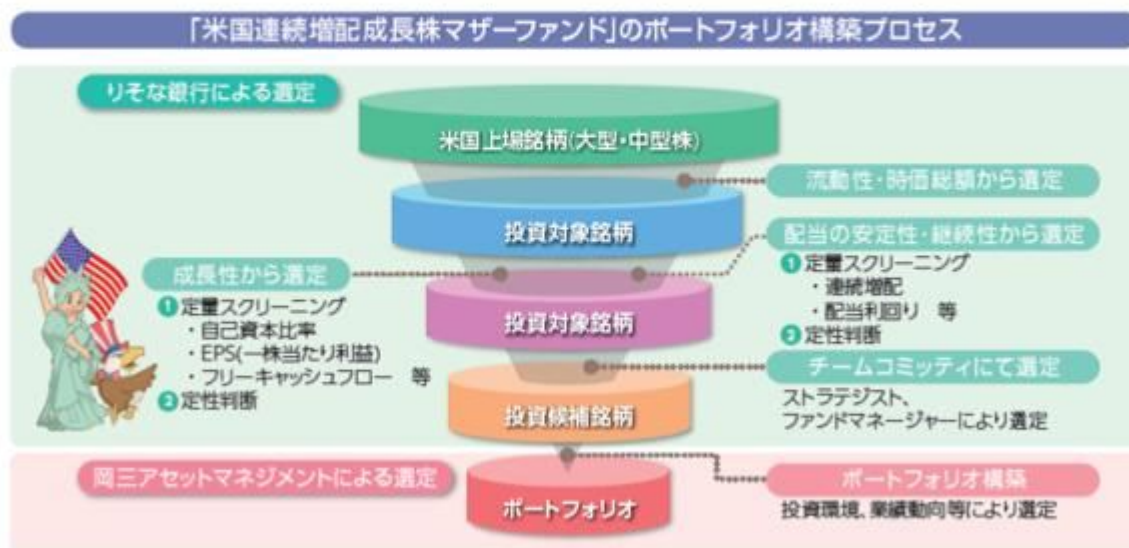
「米国連続増配成長株マザーファンド」のポートフォリオ構築プロセス

りそな銀行による選定

米国上場銘柄(大型・中型株)

流動性・時価総額から選定

投資対象銘柄

配当の安定性・継続性から選定

❶定量スクリーニング
・連続増配
・配当利回り　等
❷定性判断

成長性から選定

❶定量スクリーニング
・自己資本比率
・EPS(一株当たり利益)
・フリーキャッシュフロー　等
❷定性判断

投資対象銘柄

チームコミッティにて選定

ストラテジスト、ファンドマネージャーにより選定

投資候補銘柄

岡三アセットマネジメントによる選定

ポートフォリオ

ポートフォリオ構築

投資環境、業績動向等により選定